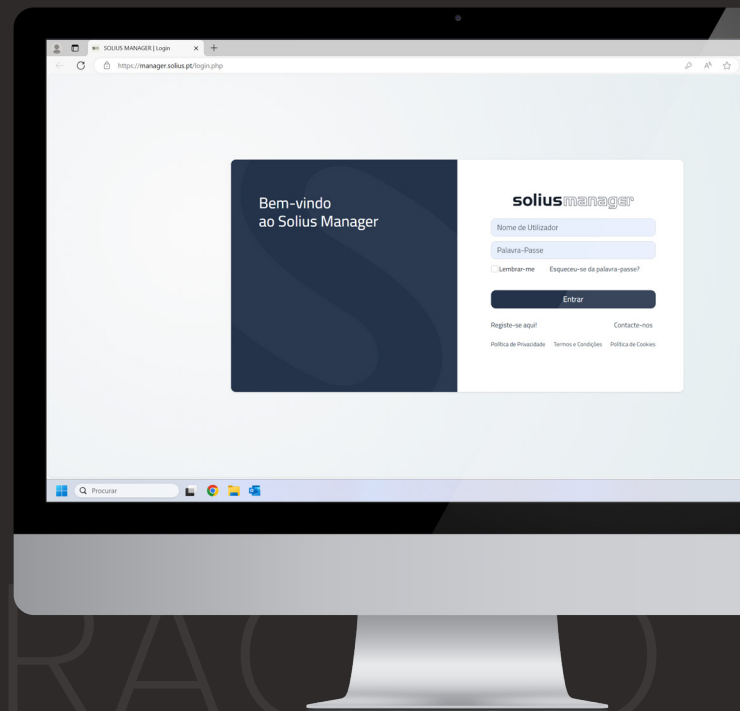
SOLIUS MANAGER | Login

https://manager.solius.pt/login.php

Bem-vindo ao Solius Manager

soliusmanager

Nome de Utilizador

Palavra-Passe

Lembrar-me

Esqueceu-se da palavra-passe?

Entrar

Registe-se aqui!

Contacte-nos

Política de Privacidade

Termos e Condições

Política de Cookies

Procurar

RAO